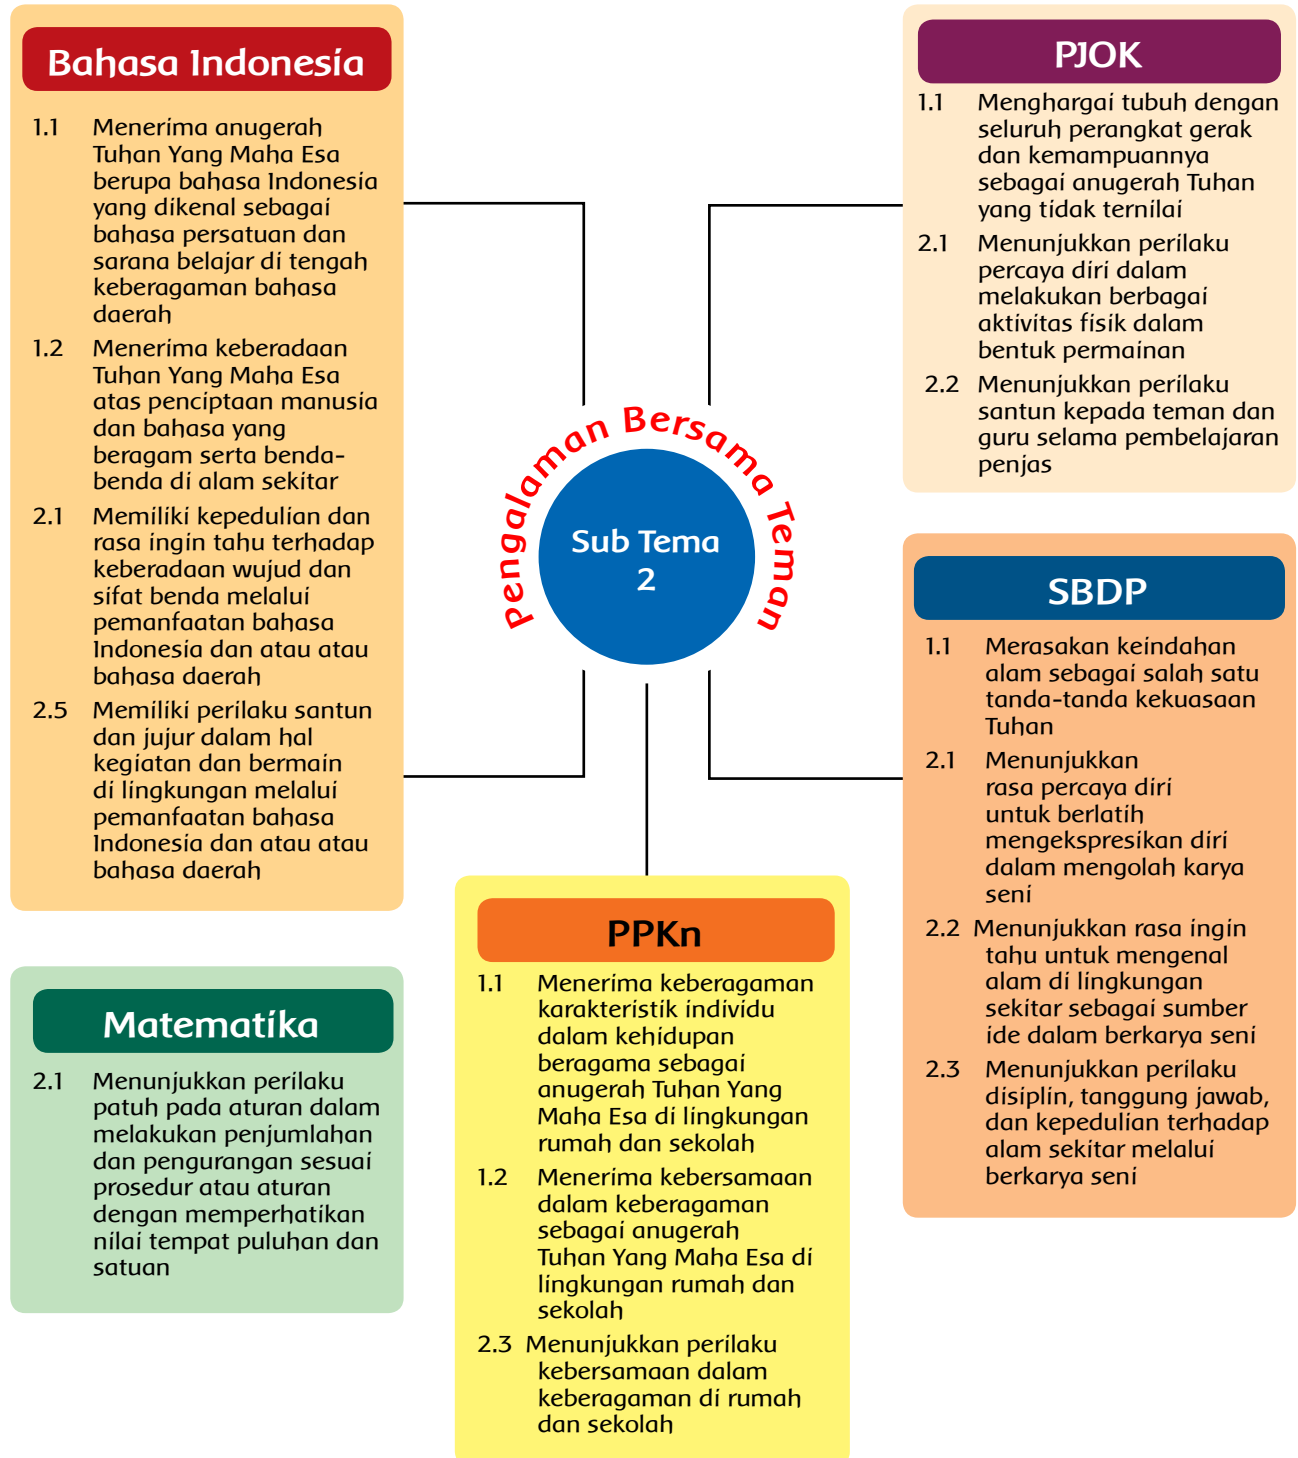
Bahasa Indonesia

1.1 Menerima anugerah Tuhan Yang Maha Esa berupa bahasa Indonesia yang dikenal sebagai bahasa persatuan dan sarana belajar di tengah keberagaman bahasa daerah

1.2 Menerima keberadaan Tuhan Yang Maha Esa atas penciptaan manusia dan bahasa yang beragam serta benda-benda di alam sekitar

2.1 Memiliki kepedulian dan rasa ingin tahu terhadap keberadaan wujud dan sifat benda melalui pemanfaatan bahasa Indonesia dan atau atau bahasa daerah

2.5 Memiliki perilaku santun dan jujur dalam hal kegiatan dan bermain di lingkungan melalui pemanfaatan bahasa Indonesia dan atau atau bahasa daerah

PJOK

1.1 Menghargai tubuh dengan seluruh perangkat gerak dan kemampuannya sebagai anugerah Tuhan yang tidak ternilai

2.1 Menunjukkan perilaku percaya diri dalam melakukan berbagai aktivitas fisik dalam bentuk permainan

2.2 Menunjukkan perilaku santun kepada teman dan guru selama pembelajaran penjas

Pengalaman Bersama Teman

Sub Tema 2

SBDP

1.1 Merasakan keindahan alam sebagai salah satu tanda-tanda kekuasaan Tuhan

2.1 Menunjukkan rasa percaya diri untuk berlatih mengekspresikan diri dalam mengolah karya seni

2.2 Menunjukkan rasa ingin tahu untuk mengenal alam di lingkungan sekitar sebagai sumber ide dalam berkarya seni

2.3 Menunjukkan perilaku disiplin, tanggung jawab, dan kepedulian terhadap alam sekitar melalui berkarya seni

Matematika

2.1 Menunjukkan perilaku patuh pada aturan dalam melakukan penjumlahan dan pengurangan sesuai prosedur atau aturan dengan memperhatikan nilai tempat puluhan dan satuan

PPKn

1.1 Menerima keberagaman karakteristik individu dalam kehidupan beragama sebagai anugerah Tuhan Yang Maha Esa di lingkungan rumah dan sekolah

1.2 Menerima kebersamaan dalam keberagaman sebagai anugerah Tuhan Yang Maha Esa di lingkungan rumah dan sekolah

2.3 Menunjukkan perilaku kebersamaan dalam keberagaman di rumah dan sekolah